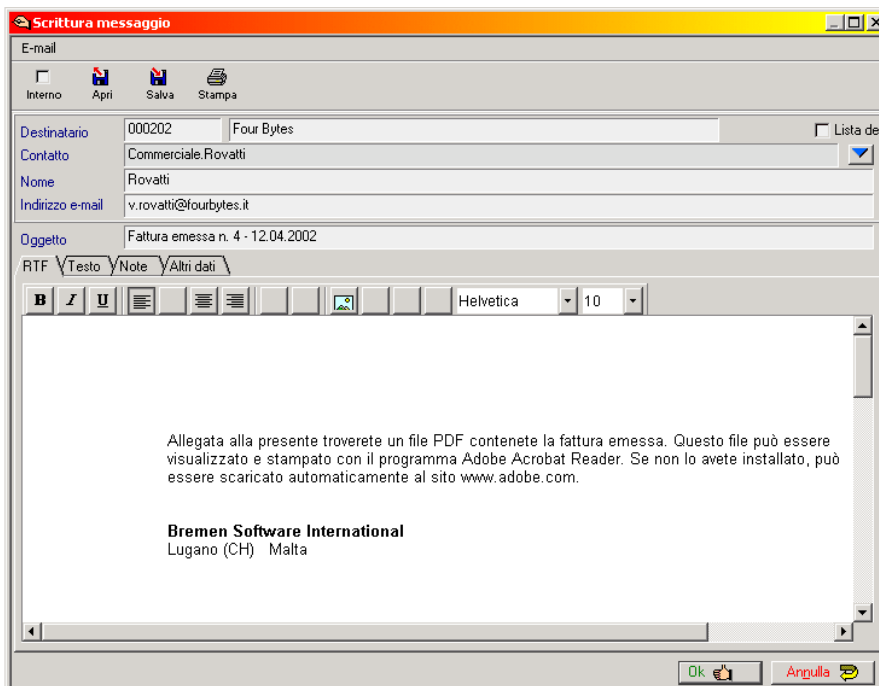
Scrittura messaggio

E-mail

Interno Apri Salva Stampa

Destinatario 000202 Four Bytes Lista de

Contatto Commerciale.Rovatti

Nome Rovatti

Indirizzo e-mail v.rovatti@fourbytes.it

Oggetto Fattura emessa n. 4 - 12.04.2002

RTF Testo Note Altri dati

B I U Helvetica 10

Allegata alla presente troverete un file PDF contenete la fattura emessa. Questo file può essere visualizzato e stampato con il programma Adobe Acrobat Reader. Se non lo avete installato, può essere scaricato automaticamente al sito www.adobe.com.

Bremen Software International
Lugano (CH) Malta

Ok Annulla